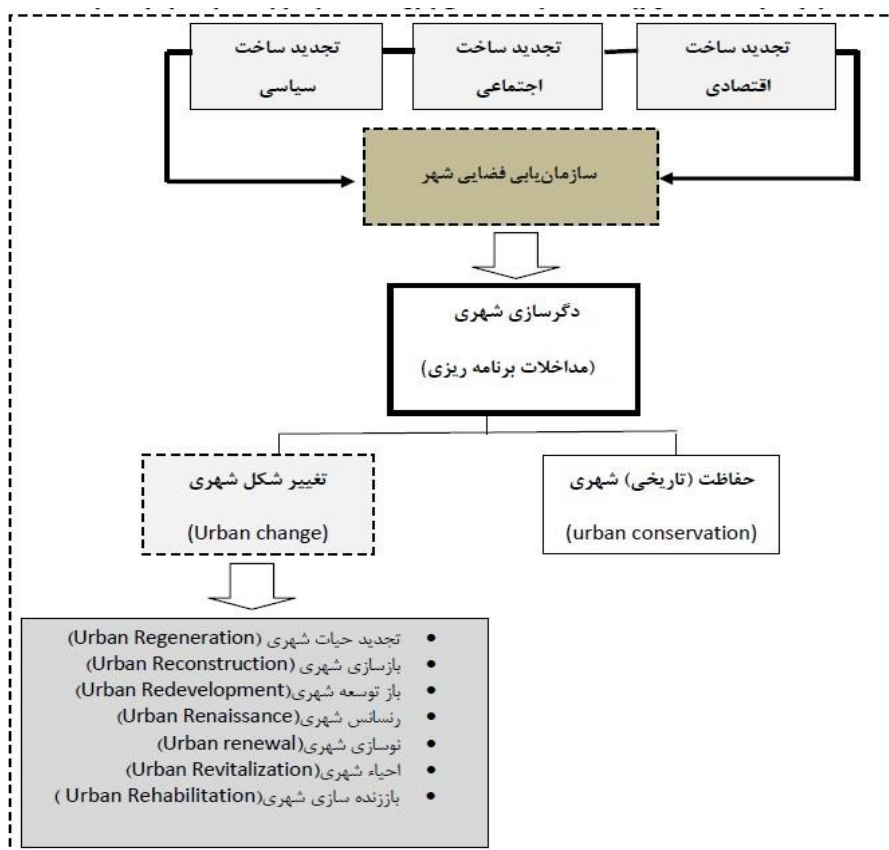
تجدید ساخت اقتصادی

تجدید ساخت اجتماعی

تجدید ساخت سیاسی

سازمان‌یابی فضایی شهر

دگرسازی شهری

(مداخلات برنامه ریزی)

حفاظت (تاریخی) شهری

(urban conservation)

تغییر شکل شهری

(Urban change)

- تجدید حیات شهری (Urban Regeneration)
- بازسازی شهری (Urban Reconstruction)
- باز توسعه شهری(Urban Redevelopment)
- رنسانس شهری(Urban Renaissance)
- نوسازی شهری(Urban renewal)
- احیاء شهری(Urban Revitalization)
- باززنده سازی شهری(Urban Rehabilitation )